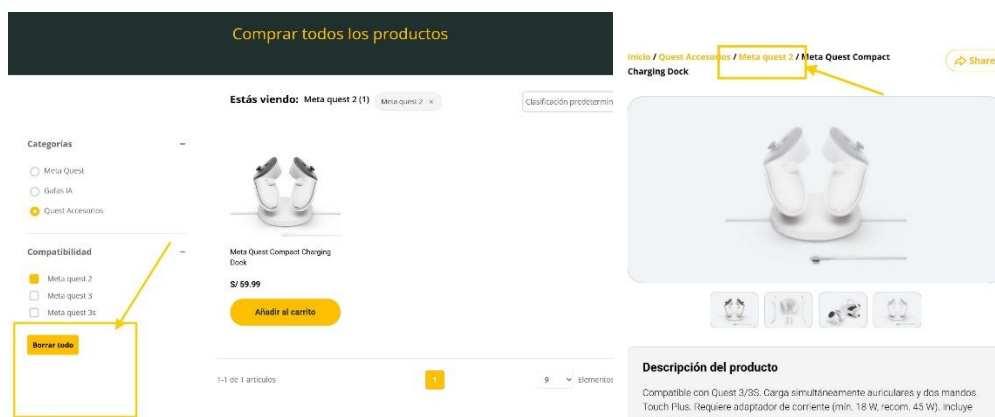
Comprar todos los productos

Estás viendo: Meta quest 2 (1) Meta quest 2 ×

Clasificación predetermin

Categorias –

Meta Quest

Gafas IA

Quest Accesorios

Compatibilidad –

Meta quest 2

Meta quest 3

Meta quest 3s

Borrar todo

Meta Quest Compact Charging Dock

S/ 59.99

Añadir al carrito

1-1 de 1 artículos

1

9 Elementos

Inicio / Quest Accesorios / Meta quest 2 / Meta Quest Compact Charging Dock

Share

Descripción del producto

Compatible con Quest 3/3S. Carga simultáneamente auriculares y dos mandos Touch Plus. Requiere adaptador de corriente (mín. 18 W, recom. 45 W). Incluye